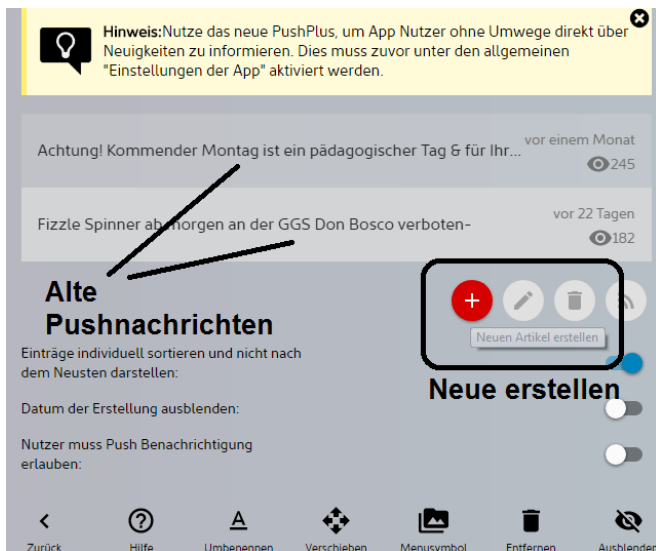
**Hinweis:** Nutze das neue PushPlus, um App Nutzer ohne Umwege direkt über Neuigkeiten zu informieren. Dies muss zuvor unter den allgemeinen "Einstellungen der App" aktiviert werden.

Achtung! Kommender Montag ist ein pädagogischer Tag & für Ihr...
vor einem Monat
245

Fizzle Spinner ab morgen an der GGS Don Bosco verboten-
vor 22 Tagen
182

Alte Pushnachrichten

Neuen Artikel erstellen

Neue erstellen

Einträge individuell sortieren und nicht nach dem Neusten darstellen:

Datum der Erstellung ausblenden:

Nutzer muss Push Benachrichtigung erlauben:

Zurück
Hilfe
Umbenennen
Verschieben
Menusymbol
Entfernen
Ausblenden